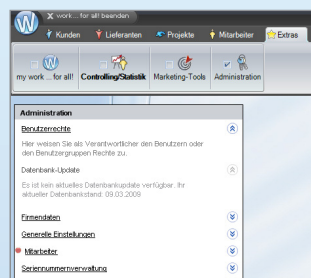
work ... for all! beenden

Kunden
Lieferanten
Projekte
Mitarbeiter
Extras

my work ... for all!
Controlling/Statistik
Marketing-Tools
Administration

Administration

Benutzerrechte

Hier weisen Sie als Verantwortlicher den Benutzern oder den Benutzergruppen Rechte zu.

Datenbank-Update

Es ist kein aktuelles Datenbankupdate verfügbar. Ihr aktueller Datenbankstand: 09.03.2009

Firmendaten

Generelle Einstellungen

Mitarbeiter

Seriennummernverwaltung